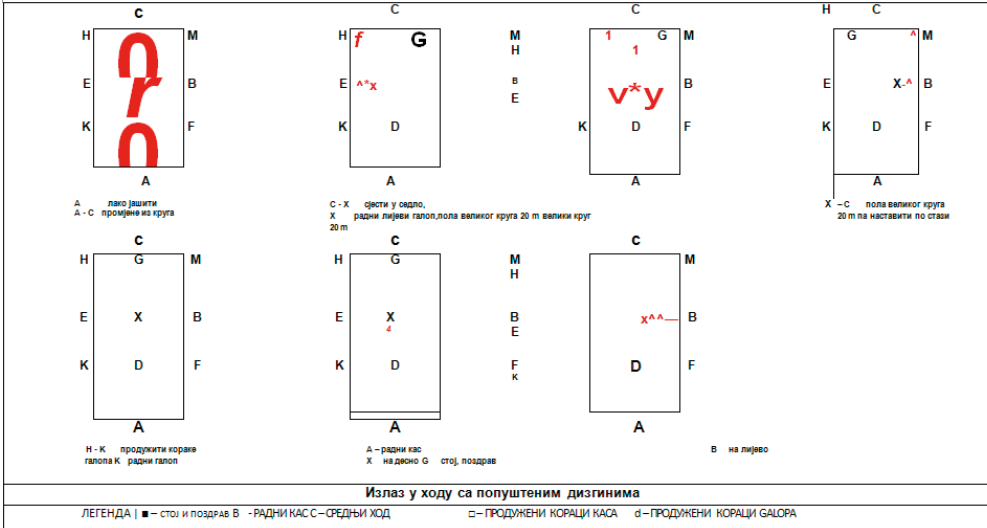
C
H M
E B
K F
A

A лако јашити
A - C промјене из круга

C
H *f* G
E ^*x
K D
A

C - X сјести у седло,
X радни лијеви галоп,пола великог круга 20 m велики круг 20 m

M
H
B
E

C
1 G M
1
v*y B
K D F
A

H C
G ^ M
E X-^ B
K D F
A

X – C пола великог круга 20 m па наставити по стази

C
H G M
E X B
K D F
A

H - K продужити кораке галопа K радни галоп

C
H G
E X
4
K D
A

A – радни кас
X на десно G стој, поздрав

M
H
B
E
F
K

C
M
x^^— B
D F
A

B на лијево

Излаз у ходу са попуштеним дизгинима

ЛЕГЕНДА | ■ – стој и поздрав B - РАДНИ КАС C – СРЕДЊИ ХОД □ – ПРОДУЖЕНИ КОРАЦИ КАСА d – ПРОДУЖЕНИ КОРАЦИ GALOPA